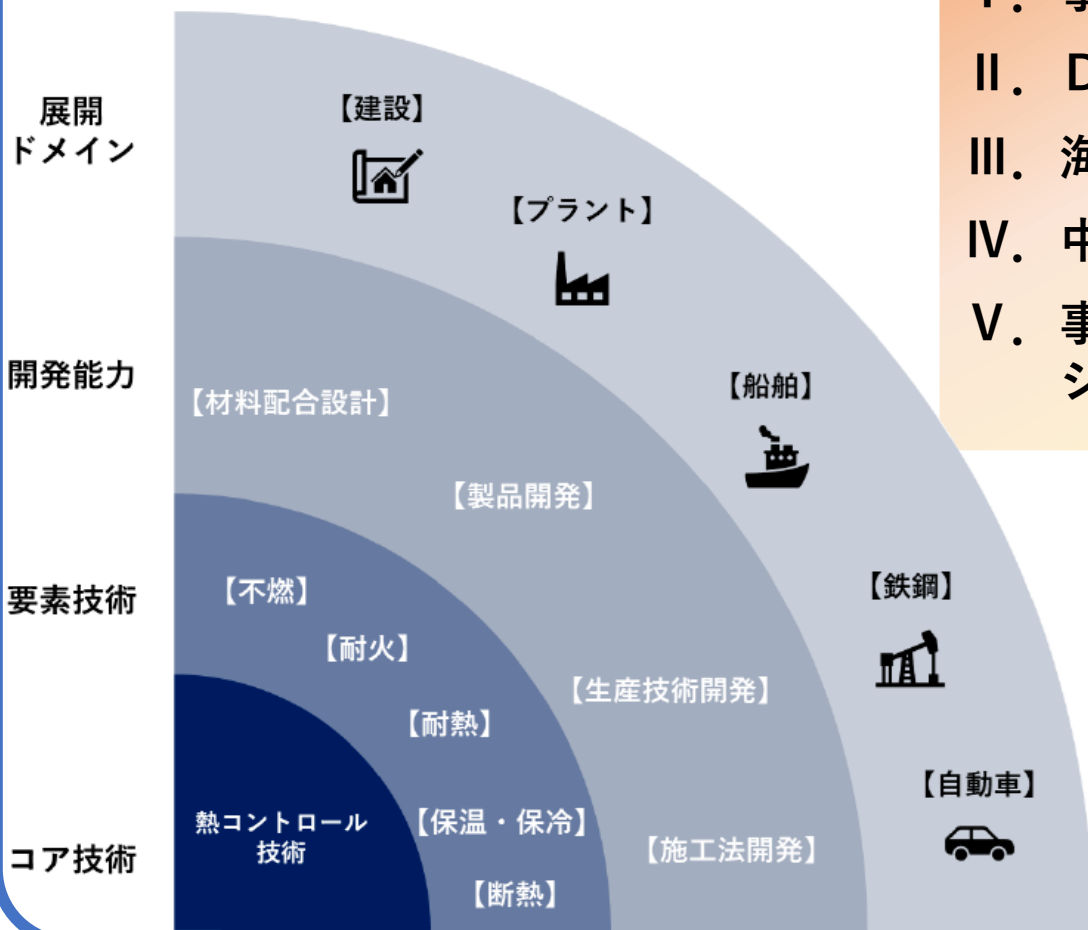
展開
ドメイン

【建設】

【プラント】

【船舶】

【鉄鋼】

【自動車】

開発能力

【材料配合設計】

【製品開発】

【生産技術開発】

【施工法開発】

要素技術

【不燃】

【耐火】

【耐熱】

【保温・保冷】

【断熱】

コア技術

熱コントロール
技術

Ⅰ. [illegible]
Ⅱ. D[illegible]
Ⅲ. 海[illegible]
Ⅳ. 中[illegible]
Ⅴ. 事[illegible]
シ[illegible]